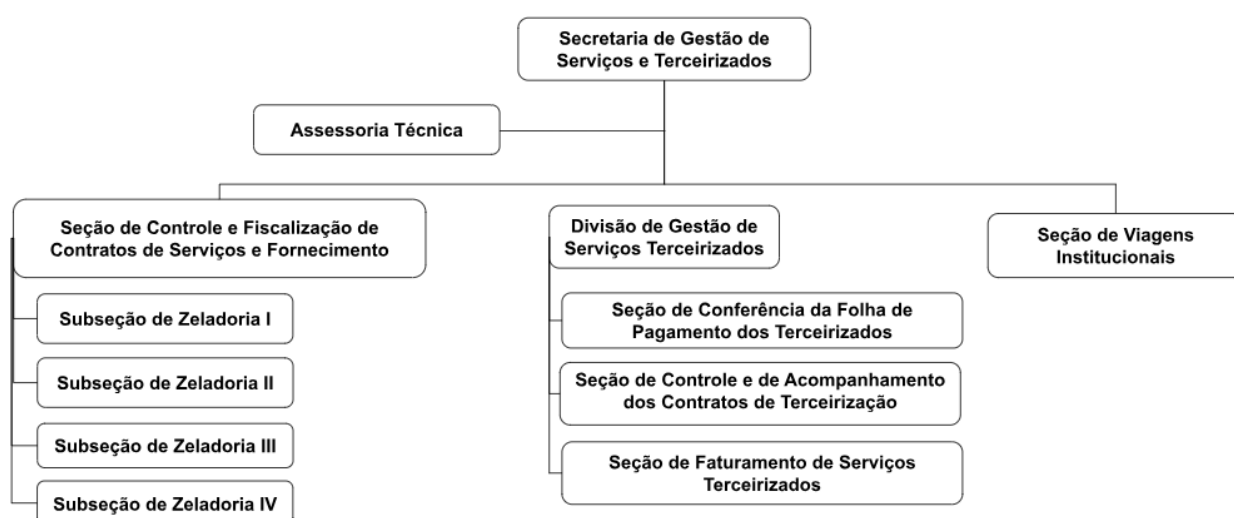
Secretaria de Gestão de Serviços e Terceirizados

Assessoria Técnica

Seção de Controle e Fiscalização de Contratos de Serviços e Fornecimento

Subseção de Zeladoria I

Subseção de Zeladoria II

Subseção de Zeladoria III

Subseção de Zeladoria IV

Divisão de Gestão de Serviços Terceirizados

Seção de Conferência da Folha de Pagamento dos Terceirizados

Seção de Controle e de Acompanhamento dos Contratos de Terceirização

Seção de Faturamento de Serviços Terceirizados

Seção de Viagens Institucionais